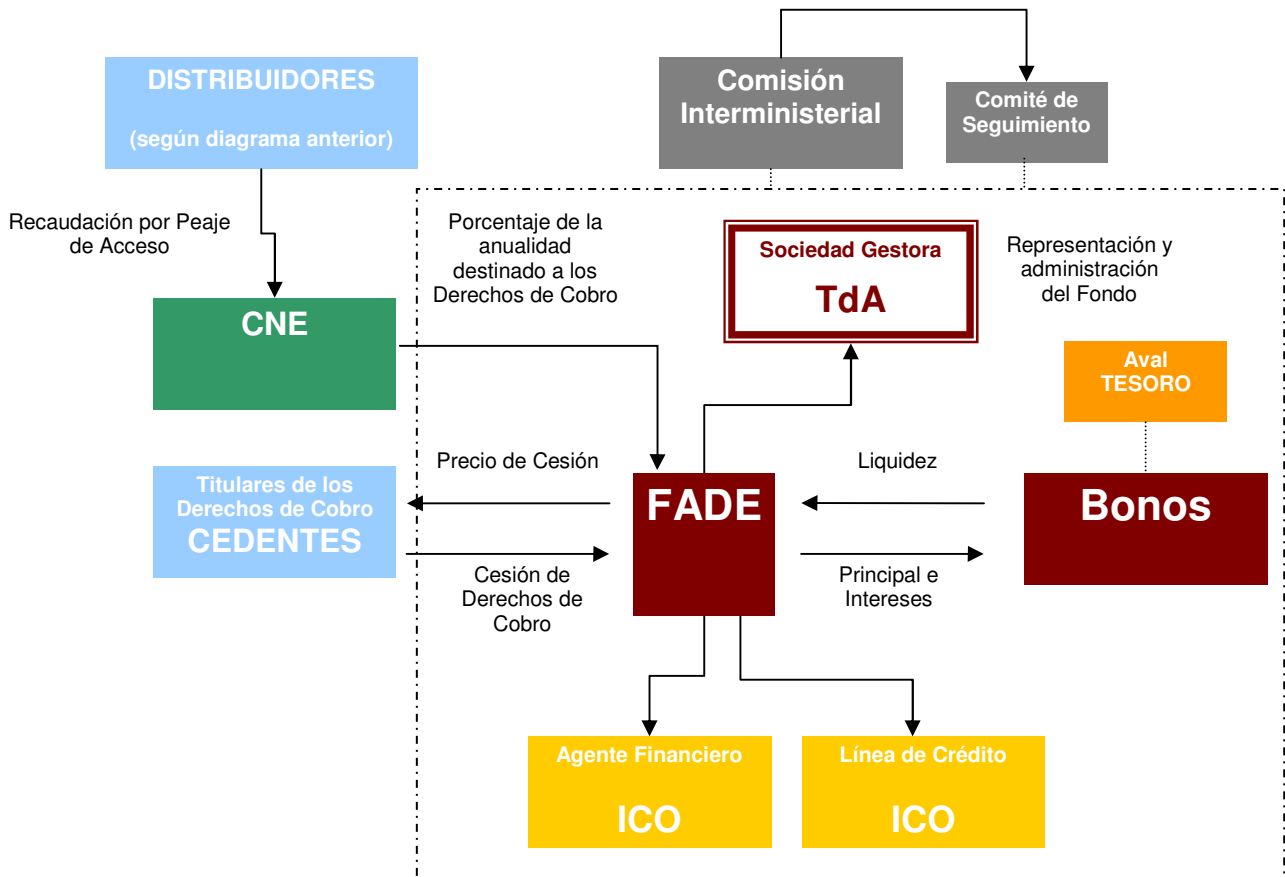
DISTRIBUIDORES

(según diagrama anterior)

Comisión Interministerial

Comité de Seguimiento

Recaudación por Peaje de Acceso

Porcentaje de la anualidad destinado a los Derechos de Cobro

Sociedad Gestora

TdA

Representación y administración del Fondo

CNE

Aval TESORO

Precio de Cesión

Liquidez

Titulares de los Derechos de Cobro CEDENTES

FADE

Bonos

Cesión de Derechos de Cobro

Principal e Intereses

Agente Financiero

ICO

Línea de Crédito

ICO